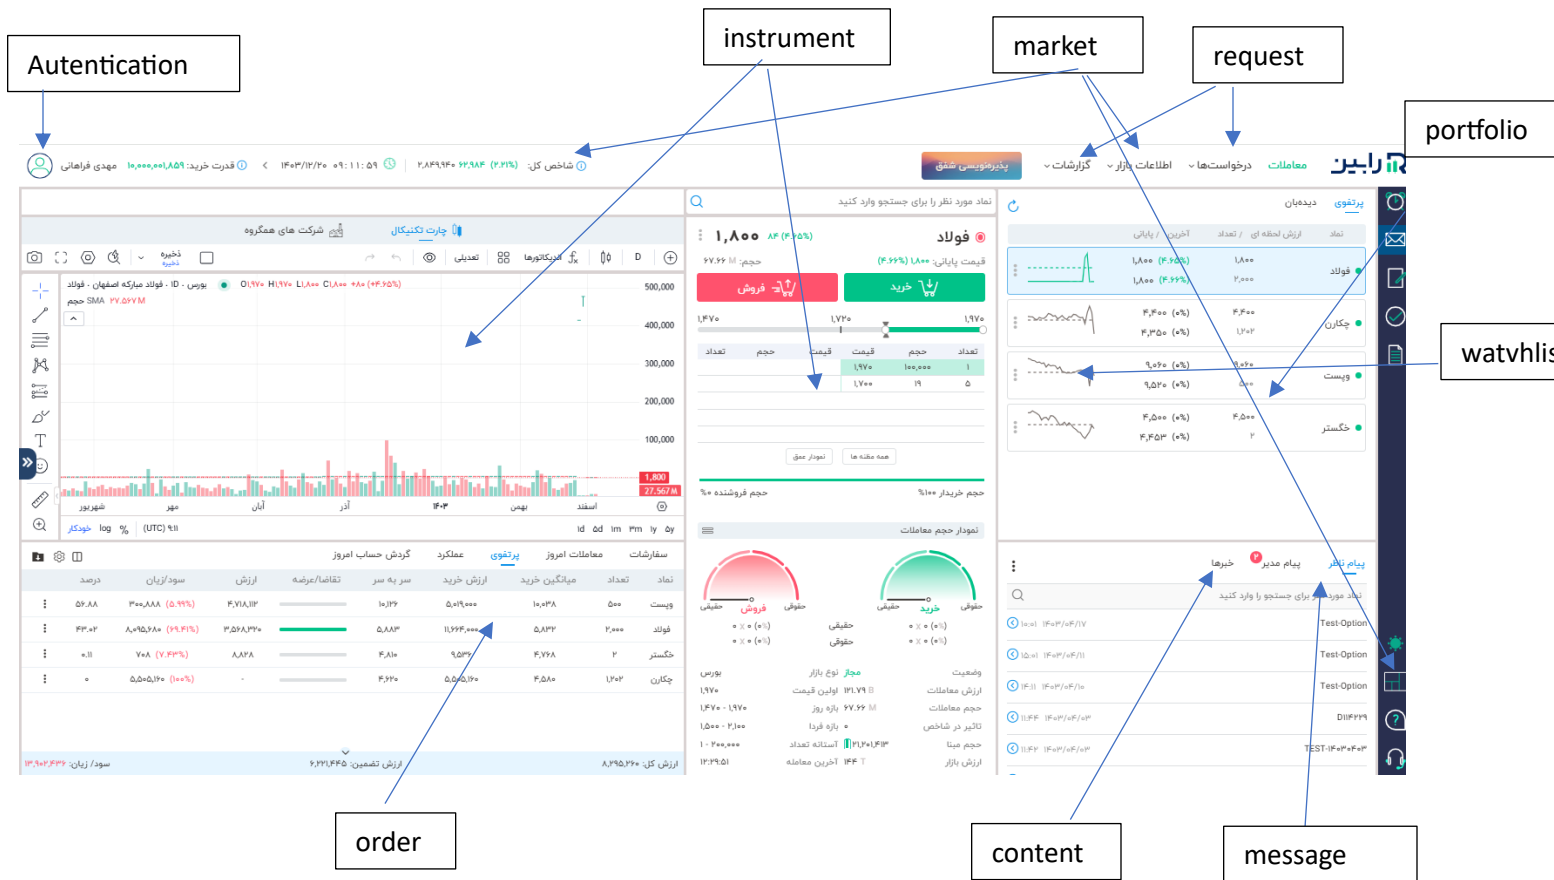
Autentication

instrument

market

request

portfolio

watvhlis

order

content

message

رابین
معاملات
درخواست‌ها
اطلاعات بازار
گزارشات
پذیره‌نویسی شفق
شاخص کل: ۲,۸۴۹,۹۴۰ ۶۲,۹۸۴ (۲.۲۱%)
۱۴۰۳/۱۲/۲۰ ۰۹:۱۱:۵۹
قدرت خرید: ۱۰,۰۰۰,۰۰۱,۸۵۹
مهدی فراهانی

پرتفوی
دیده‌بان

| نماد | ارزش لحظه ای / تعداد | آخرین / پایانی |
|---|---|---|
| فولاد | ۱,۸۰۰ ۲,۰۰۰ | ۱,۸۰۰ (۴.۶۵%) ۱,۸۰۰ (۴.۶۶%) |
| چکارن | ۴,۴۰۰ ۱,۲۰۲ | ۴,۴۰۰ (۰%) ۴,۳۵۰ (۰%) |
| وپست | ۹,۰۶۰ ۵۰۰ | ۹,۰۶۰ (۰%) ۹,۵۲۰ (۰%) |
| خگستر | ۴,۵۰۰ ۲ | ۴,۵۰۰ (۰%) ۴,۴۵۳ (۰%) |

پیام ناظر
پیام مدیر ۲
خبرها
نماد مورد نظر را برای جستجو وارد کنید

Test-Option ۱۴۰۳/۰۴/۱۷ ۱۰:۰۱
Test-Option ۱۴۰۳/۰۴/۱۱ ۱۵:۰۱
Test-Option ۱۴۰۳/۰۴/۱۰ ۱۴:۱۱
D11۴۲۹ ۱۴۰۳/۰۴/۰۳ ۱۱:۴۴
TEST-۱۴۰۳۰۴۰۳ ۱۴۰۳/۰۴/۰۳ ۱۱:۴۲

نماد مورد نظر را برای جستجو وارد کنید
فولاد ۱,۸۰۰ ۸۴ (۴.۶۵%)
قیمت پایانی: ۱,۸۰۰ (۴.۶۶%)
حجم: ۶۷.۲۶ M
خرید
فروش
۱,۹۶۷۰ ۱,۷۲۰ ۱,۴۷۰

| تعداد | حجم | قیمت | قیمت | حجم | تعداد |
|---|---|---|---|---|---|
| ۱ | ۱۰۰,۰۰۰ | ۱,۹۶۷۰ | | | |
| ۵ | ۱۹ | ۱,۷۰۰ | | | |

همه مظنه ها
نمودار عمق
حجم خریدار ۱۰۰%
حجم فروشنده ۰%
نمودار حجم معاملات
حقوقی خرید حقیقی
حقوقی فروش حقیقی
حقیقی
حقوقی

وضعیت: مجاز
نوع بازار: بورس
ارزش معاملات: ۱۲۱.۷۹ B
اولین قیمت: ۱,۹۶۷۰
حجم معاملات: ۶۷.۲۶ M
بازه روز: ۱,۴۷۰ - ۱,۹۶۷۰
تاثیر در شاخص: ۰
بازه قیمت: ۱,۵۰۰ - ۲,۱۰۰
حجم مبنا: ۲۱,۲۰۱,۴۱۳
آستانه تعداد: ۱ - ۲۰۰,۰۰۰
ارزش بازار: ۱۴۴ T
آخرین معامله: ۱۲:۲۹:۵۱

چارت تکنیکال
شرکت های همگروه
اندیکاتورها
تعدیلی
ذخیره
D
فولاد - فولاد مبارکه اصفهان - ID - بورس
O۱,۹۷۰ H۱,۹۷۰ L۱,۸۰۰ C۱,۸۰۰ +۸۰ (+۴.۶۵%)
حجم SMA ۲۷.۵۶۷ M
500,000
400,000
300,000
200,000
100,000
1,800
27.567 M
شهریور مهر آبان آذر ۱۴۰۳ بهمن اسفند
5y 1y 3m 1m 5d 1d
(UTC) ۳:۱۱ % log خودکار

سفارشات
معاملات امروز
پرتفوی
عملکرد
گردش حساب امروز

| نماد | تعداد | میانگین خرید | ارزش خرید | سر به سر | تقاضا/عرضه | ارزش | سود/زیان | درصد |
|---|---|---|---|---|---|---|---|---|
| وپست | ۵۰۰ | ۱۰,۰۳۸ | ۵,۰۱۹,۰۰۰ | ۱۰,۱۲۶ | | ۴,۷۱۸,۱۱۲ | ۳۰۰,۸۸۸ (۵.۹۹%) | ۵۶.۸۸ |
| فولاد | ۲,۰۰۰ | ۵,۸۳۲ | ۱۱,۶۶۴,۰۰۰ | ۵,۸۸۳ | | ۳,۵۶۸,۳۲۰ | ۸,۰۹۵,۶۸۰ (۶۹.۴۱%) | ۴۳.۰۲ |
| خگستر | ۲ | ۴,۷۶۸ | ۹,۵۳۶ | ۴,۸۱۰ | | ۸,۸۲۸ | ۷۰۸ (۷.۴۳%) | ۰.۱۱ |
| چکارن | ۱,۲۰۲ | ۴,۵۸۰ | ۵,۵۰۵,۱۶۰ | ۴,۶۲۰ | - | - | ۵,۵۰۵,۱۶۰ (۱۰۰%) | ۰ |

ارزش کل: ۸,۲۹۵,۲۶۰
ارزش تضمین: ۶,۲۲۱,۴۴۵
سود/ زیان: ۱۳,۹۰۲,۴۳۶